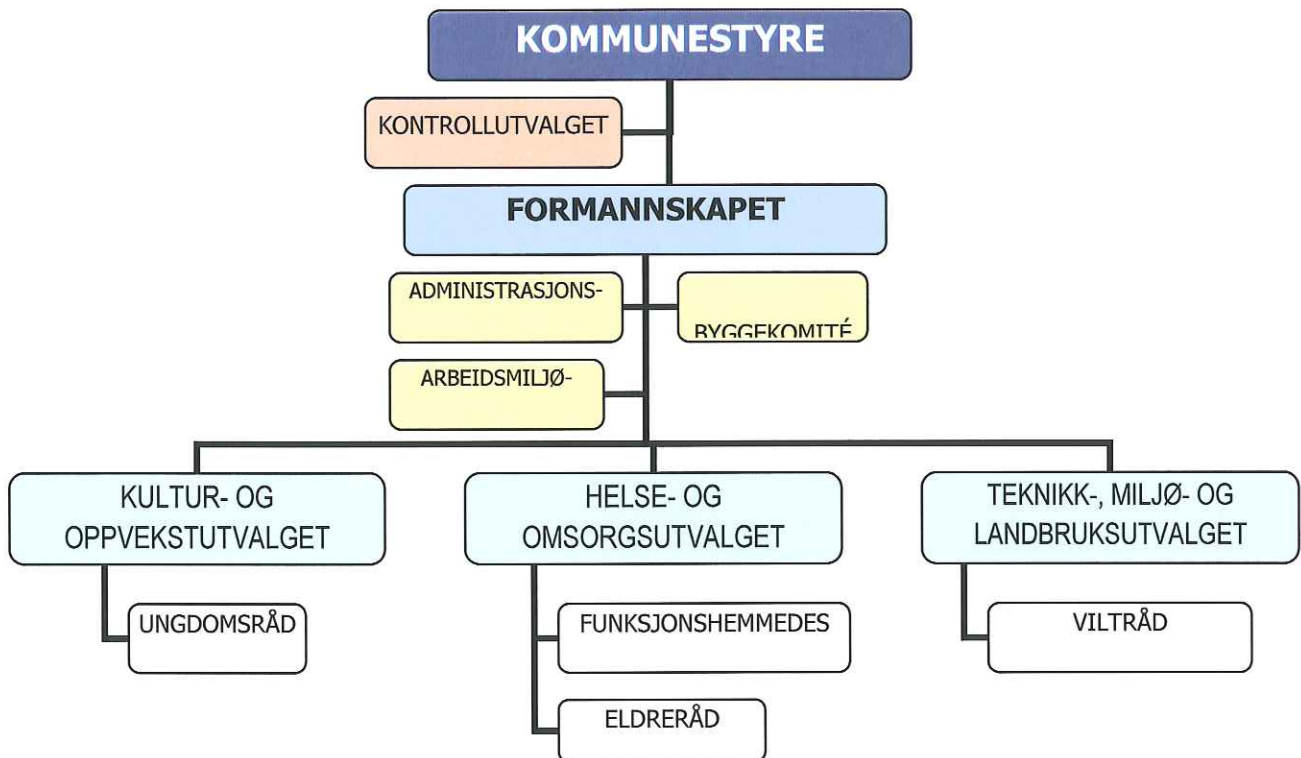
KOMMUNESTYRE

KONTROLLUTVALGET

FORMANNSKAPET

ADMINISTRASJONS-

BYGGEKOMITÉ

ARBEIDSMILJØ-

KULTUR- OG OPPVEKSTUTVALGET

HELSE- OG OMSORGSUTVALGET

TEKNIKK-, MILJØ- OG LANDBRUKSUTVALGET

UNGDOMSRÅD

FUNKSJONSHEMMEDES

VILTRÅD

ELDRERÅD